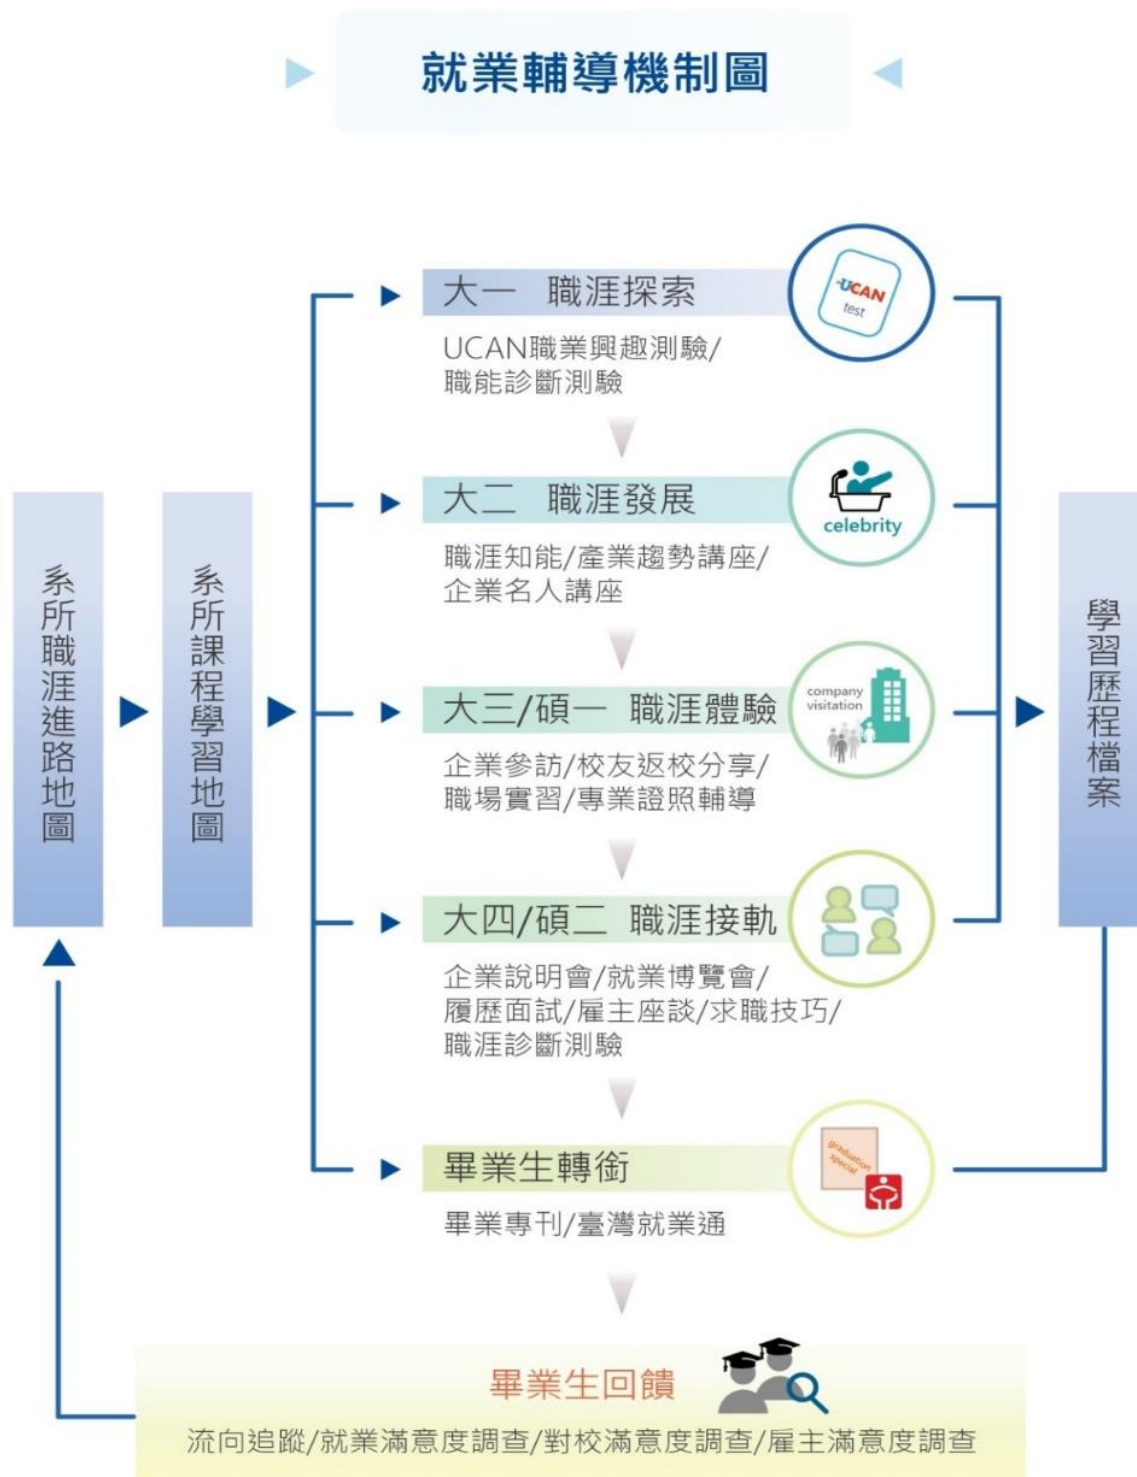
就業輔導機制圖

系所職涯進路地圖

系所課程學習地圖

大一　職涯探索

UCAN test

UCAN職業興趣測驗/職能診斷測驗

大二　職涯發展

celebrity

職涯知能/產業趨勢講座/企業名人講座

大三/碩一　職涯體驗

company visitation

企業參訪/校友返校分享/職場實習/專業證照輔導

大四/碩二　職涯接軌

企業說明會/就業博覽會/履歷面試/雇主座談/求職技巧/職涯診斷測驗

畢業生轉銜

graduation special

畢業專刊/臺灣就業通

學習歷程檔案

畢業生回饋

流向追蹤/就業滿意度調查/對校滿意度調查/雇主滿意度調查